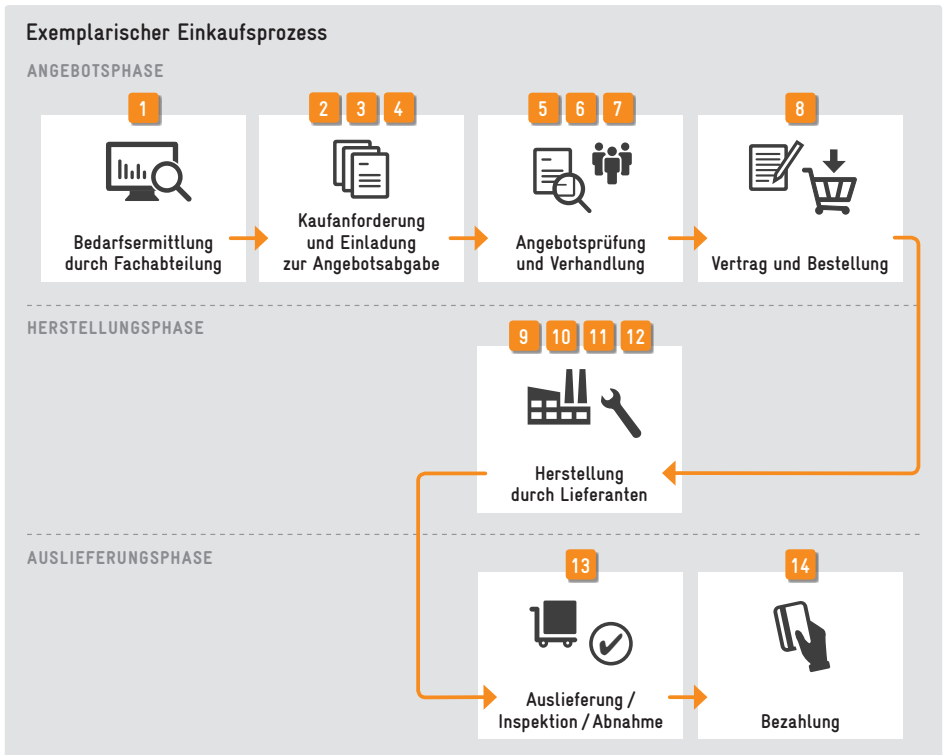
Exemplarischer Einkaufsprozess

ANGEBOTSPHASE

1

Bedarfsermittlung durch Fachabteilung

2 3 4

Kaufanforderung und Einladung zur Angebotsabgabe

5 6 7

Angebotsprüfung und Verhandlung

8

Vertrag und Bestellung

HERSTELLUNGSPHASE

9 10 11 12

Herstellung durch Lieferanten

AUSLIEFERUNGSPHASE

13

Auslieferung / Inspektion / Abnahme

14

Bezahlung